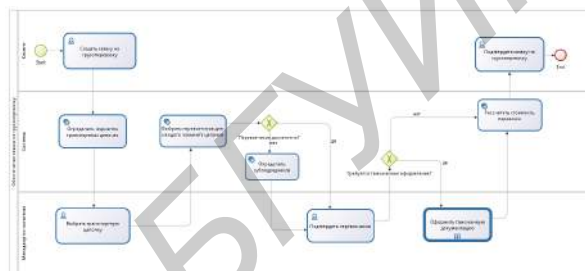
Клиент
Старт
Создать заявку на грузоперевозку
Подтвердить заявку на грузоперевозку
Стоп
Оформление заявки на грузоперевозку
Система
Определить варианты транспортных цепочек
Выбрать перевозчиков для каждого звена цепочки
Перевозчик для звена найден?
нет
Отсрочить заявку
да
Требуется таможенное оформление?
нет
да
Рассчитать стоимость перевозки
Менеджер по логистике
Выбрать наилучшую цепочку
Подтвердить перевозчиков
Оформить таможенную документацию
БГУИР